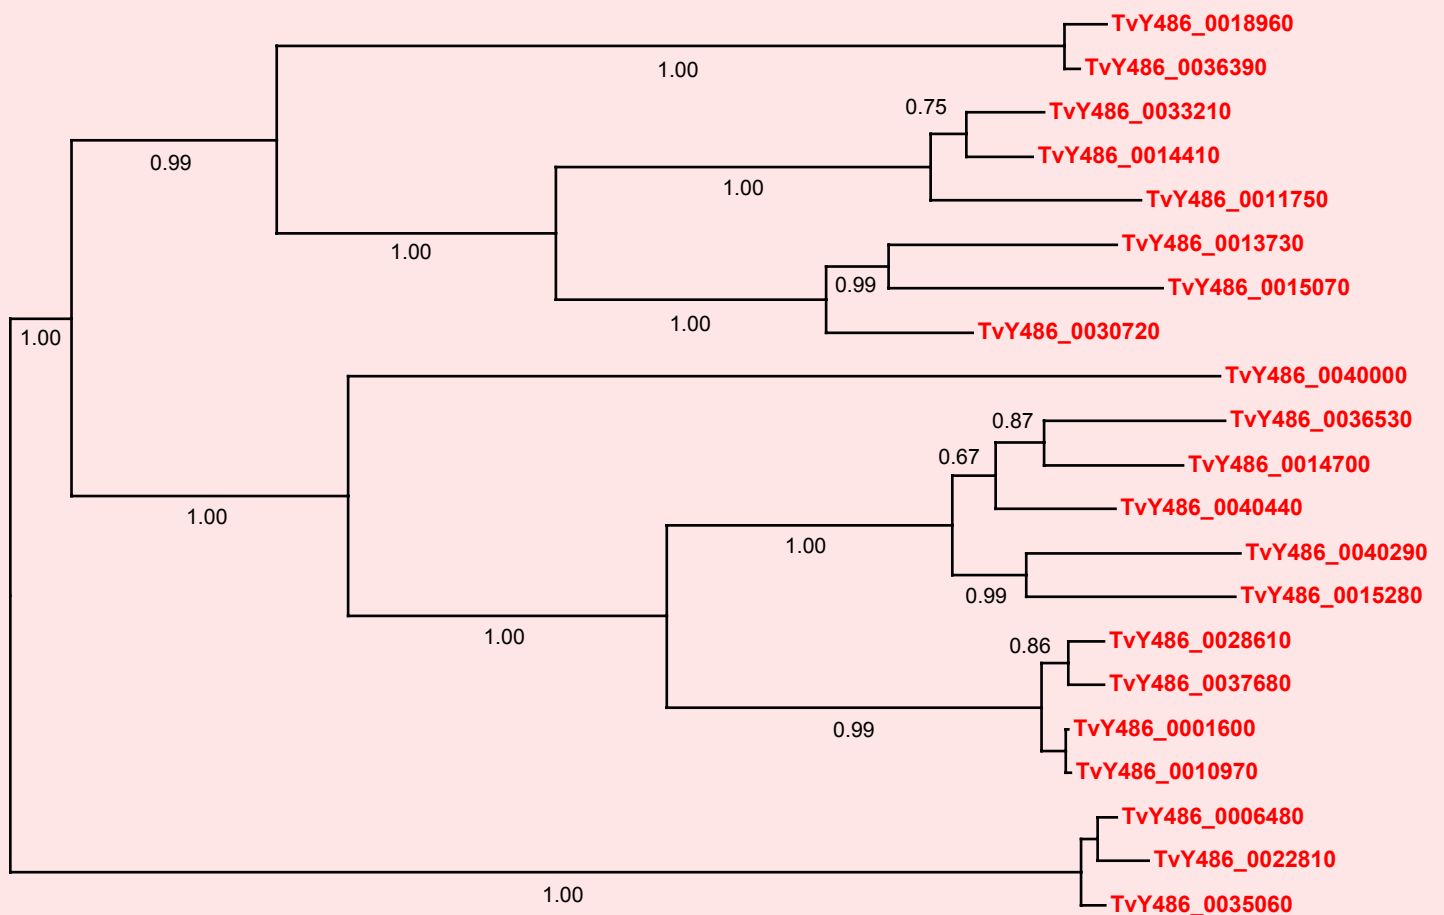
TvY486_0018960
1.00
TvY486_0036390
0.75
TvY486_0033210
0.99
TvY486_0014410
1.00
TvY486_0011750
1.00
TvY486_0013730
0.99
TvY486_0015070
1.00
1.00
TvY486_0030720
TvY486_0040000
0.87
TvY486_0036530
0.67
TvY486_0014700
1.00
TvY486_0040440
1.00
TvY486_0040290
0.99
TvY486_0015280
1.00
0.86
TvY486_0028610
TvY486_0037680
0.99
TvY486_0001600
TvY486_0010970
TvY486_0006480
TvY486_0022810
1.00
TvY486_0035060